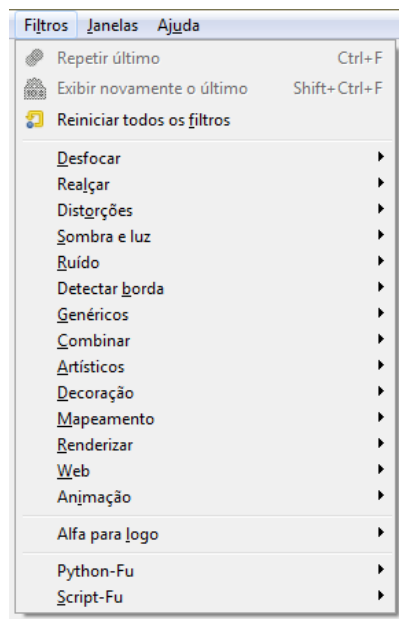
Filtros Janelas Ajuda

Repetir último Ctrl+F
Exibir novamente o último Shift+Ctrl+F
Reiniciar todos os filtros

Desfocar
Realçar
Distorções
Sombra e luz
Ruído
Detectar borda
Genéricos
Combinar
Artísticos
Decoração
Mapeamento
Renderizar
Web
Animação

Alfa para logo

Python-Fu
Script-Fu